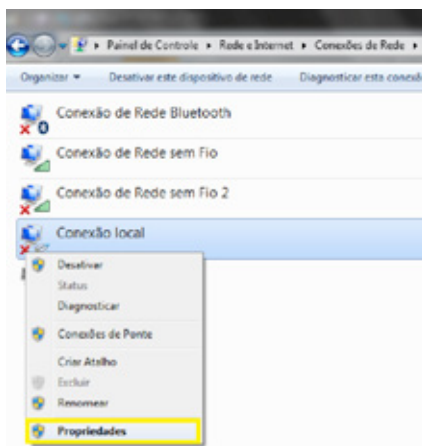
▸ Painel de Controle ▸ Rede e Internet ▸ Conexões de Rede ▸

Organizar ▾ Desativar este dispositivo de rede Diagnosticar esta conexão

Conexão de Rede Bluetooth

Conexão de Rede sem Fio

Conexão de Rede sem Fio 2

Conexão local

Desativar
Status
Diagnosticar
Conexões de Ponte
Criar Atalho
Excluir
Renomear
Propriedades